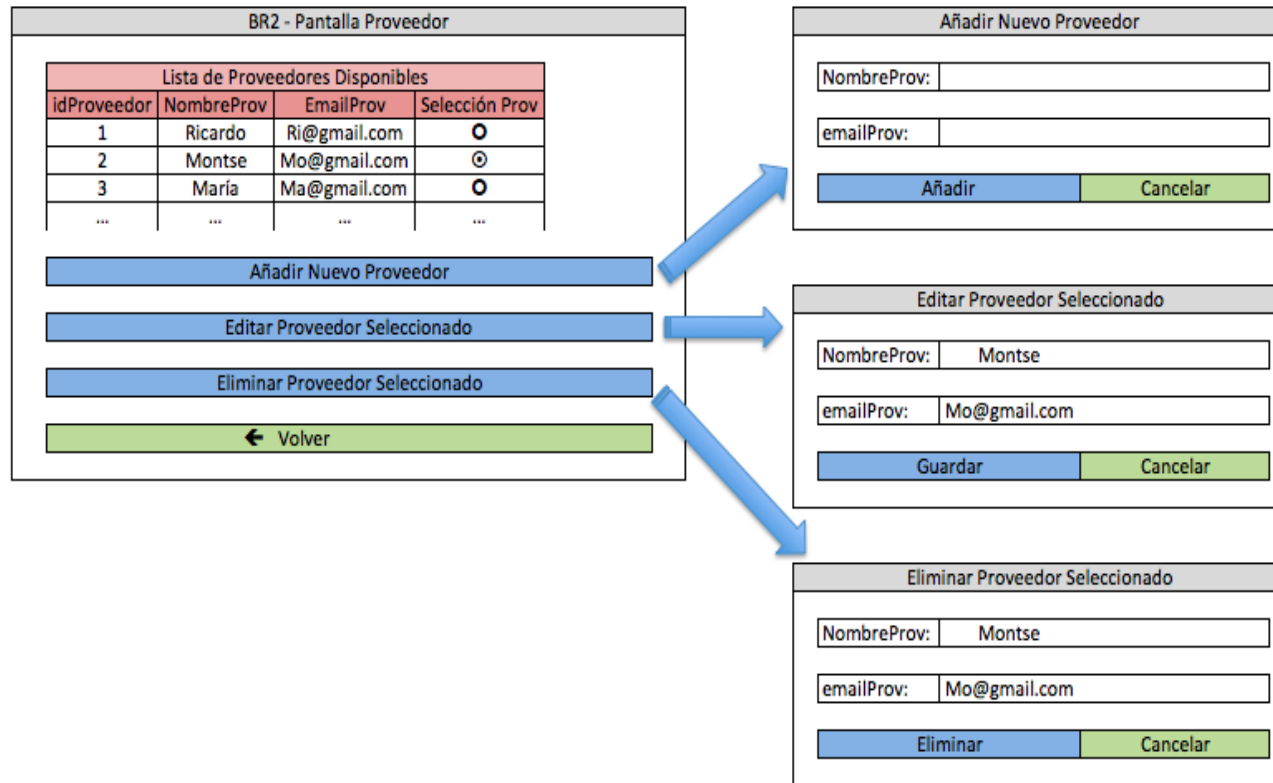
BR2 - Pantalla Proveedor

Lista de Proveedores Disponibles

| idProveedor | NombreProv | EmailProv | Selección Prov |
|---|---|---|---|
| 1 | Ricardo | Ri@gmail.com | O |
| 2 | Montse | Mo@gmail.com | ⊙ |
| 3 | María | Ma@gmail.com | O |
| ... | ... | ... | ... |

Añadir Nuevo Proveedor

Editar Proveedor Seleccionado

Eliminar Proveedor Seleccionado

← Volver

Añadir Nuevo Proveedor

NombreProv:

emailProv:

Añadir Cancelar

Editar Proveedor Seleccionado

NombreProv: Montse

emailProv: Mo@gmail.com

Guardar Cancelar

Eliminar Proveedor Seleccionado

NombreProv: Montse

emailProv: Mo@gmail.com

Eliminar Cancelar